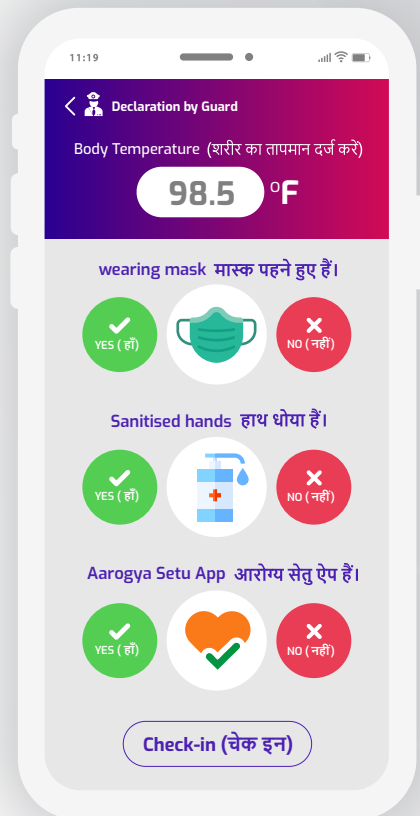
11:19

Declaration by Guard

Body Temperature (शरीर का तापमान दर्ज करें)

98.5 °F

wearing mask मास्क पहने हुए हैं।

YES (हाँ)

NO (नहीं)

Sanitised hands हाथ धोया हैं।

YES (हाँ)

NO (नहीं)

Aarogya Setu App आरोग्य सेतु ऐप हैं।

YES (हाँ)

NO (नहीं)

Check-in (चेक इन)